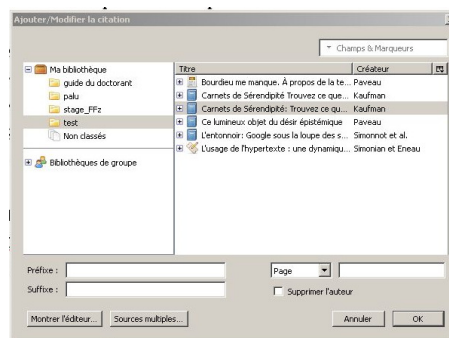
Ajouter/Modifier la citation

Champs & Marqueurs

Ma bibliothèque
guide du doctorant
palu
stage_FFz
test
Non classés

Bibliothèques de groupe

| Titre | Créateur |
|---|---|
| Bourdieu me manque. À propos de la te... | Paveau |
| Carnets de Sérendipité Trouvez ce que... | Kaufman |
| Carnets de Sérendipité: Trouvez ce qu... | Kaufman |
| Ce lumineux objet du désir épistémique | Paveau |
| L'entonnoir: Google sous la loupe des s... | Simonnot et al. |
| L'usage de l'hypertexte : une dynamiqu... | Simonian and Eneau |

Préfixe :
Suffixe :
Page
Supprimer l'auteur

Montrer l'éditeur...
Sources multiples...
Annuler
OK